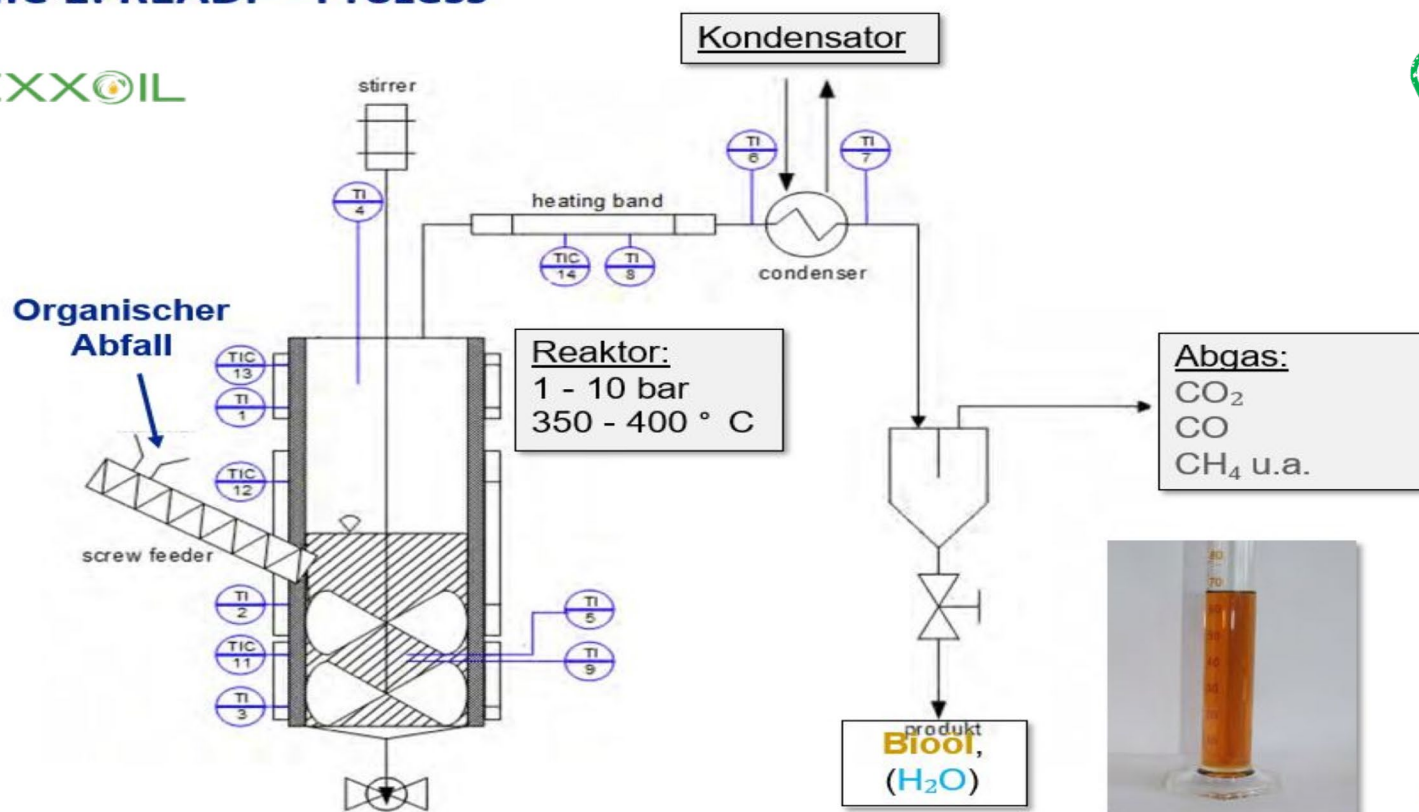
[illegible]

XXOIL

Kondensator

stirrer

TI 4

heating band

TIC 14

TI 8

TI 6

TI 7

condenser

Organischer Abfall

TIC 13

TI 1

TIC 12

screw feeder

TI 2

TIC 11

TI 3

TI 5

TI 9

Reaktor:
1 - 10 bar
350 - 400 ° C

Abgas:
$CO_2$
CO
$CH_4$ u.a.

produkt
Biool,
($H_2O$)

80
70
60
50
40
30
20